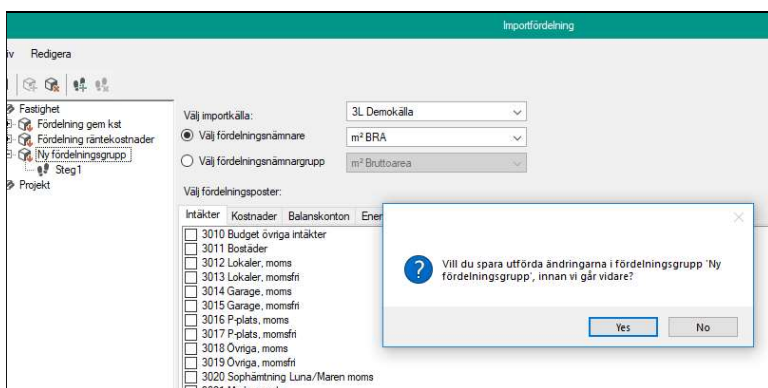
Importfördelning

iv Redigera

Fastighet
Fördelning gem kst
Fördelning räntekostnader
Ny fördelningsgrupp
Steg1
Projekt

Välj importkälla: 3L Demokälla
Välj fördelningsnämnare m² BRA
Välj fördelningsnämnargrupp m² Bruttoarea

Välj fördelningsposter:

Intäkter Kostnader Balanskonton Ener

3010 Budget övriga intäkter
3011 Bostäder
3012 Lokaler, moms
3013 Lokaler, momsfri
3014 Garage, moms
3015 Garage, momsfri
3016 P-plats, moms
3017 P-plats, momsfri
3018 Övriga, moms
3019 Övriga, momsfri
3020 Sophämtning Luna/Maren moms

Vill du spara utförda ändringarna i fördelningsgrupp 'Ny fördelningsgrupp', innan vi går vidare?

Yes No